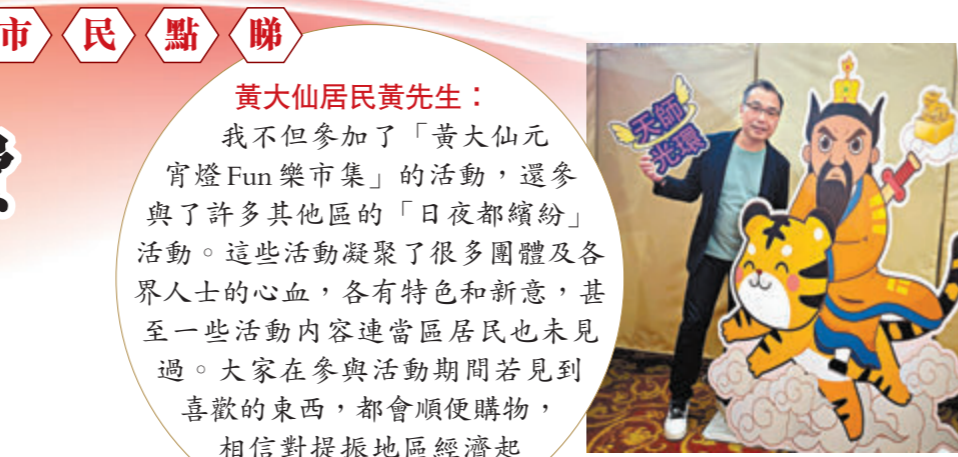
市 民 點 睇

黃大仙居民黃先生：

我不但參加了「黃大仙元宵燈Fun樂市集」的活動，還參與了許多其他區的「日夜都繽紛」活動。這些活動凝聚了很多團體及各界人士的心血，各有特色和新意，甚至一些活動內容連當區居民也未見過。大家在參與活動期間若見到喜歡的東西，都會順便購物，相信對提振地區經濟起

天師光環